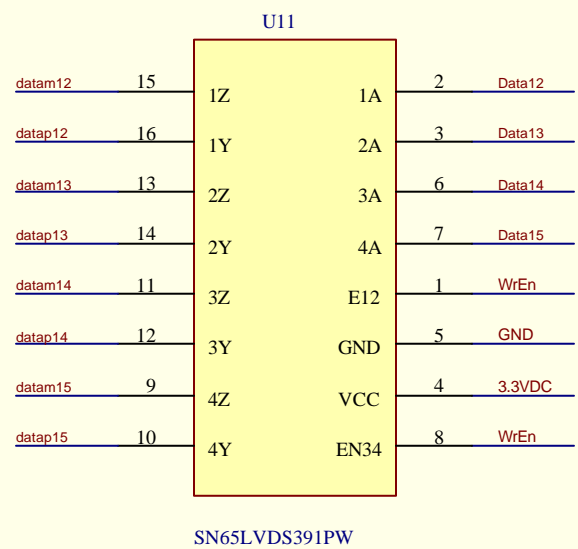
U11

datam12 15 1Z
datap12 16 1Y
datam13 13 2Z
datap13 14 2Y
datam14 11 3Z
datap14 12 3Y
datam15 9 4Z
datap15 10 4Y

1A 2 Data12
2A 3 Data13
3A 6 Data14
4A 7 Data15
E12 1 WrEn
GND 5 GND
VCC 4 3.3VDC
EN34 8 WrEn

SN65LVDS391PW